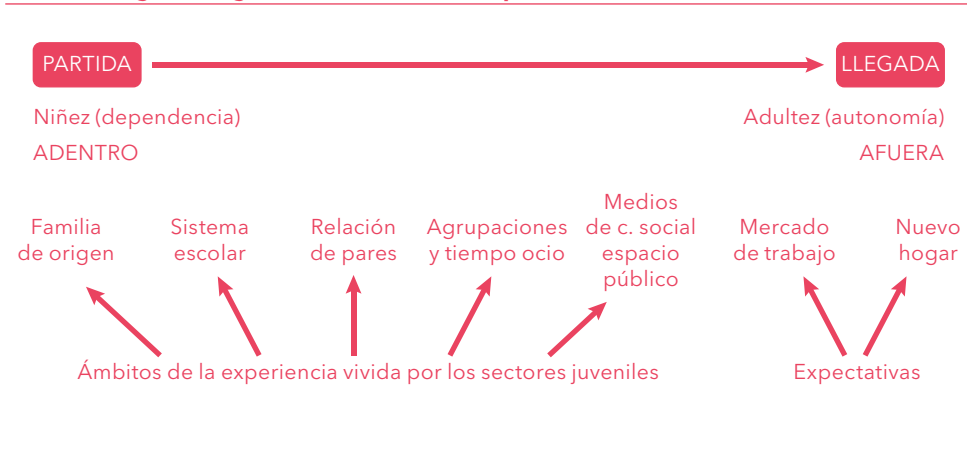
PARTIDA

LLEGADA

Niñez (dependencia)
ADENTRO

Adultez (autonomía)
AFUERA

Familia de origen

Sistema escolar

Relación de pares

Agrupaciones y tiempo ocio

Medios de c. social espacio público

Mercado de trabajo

Nuevo hogar

Ámbitos de la experiencia vivida por los sectores juveniles

Expectativas